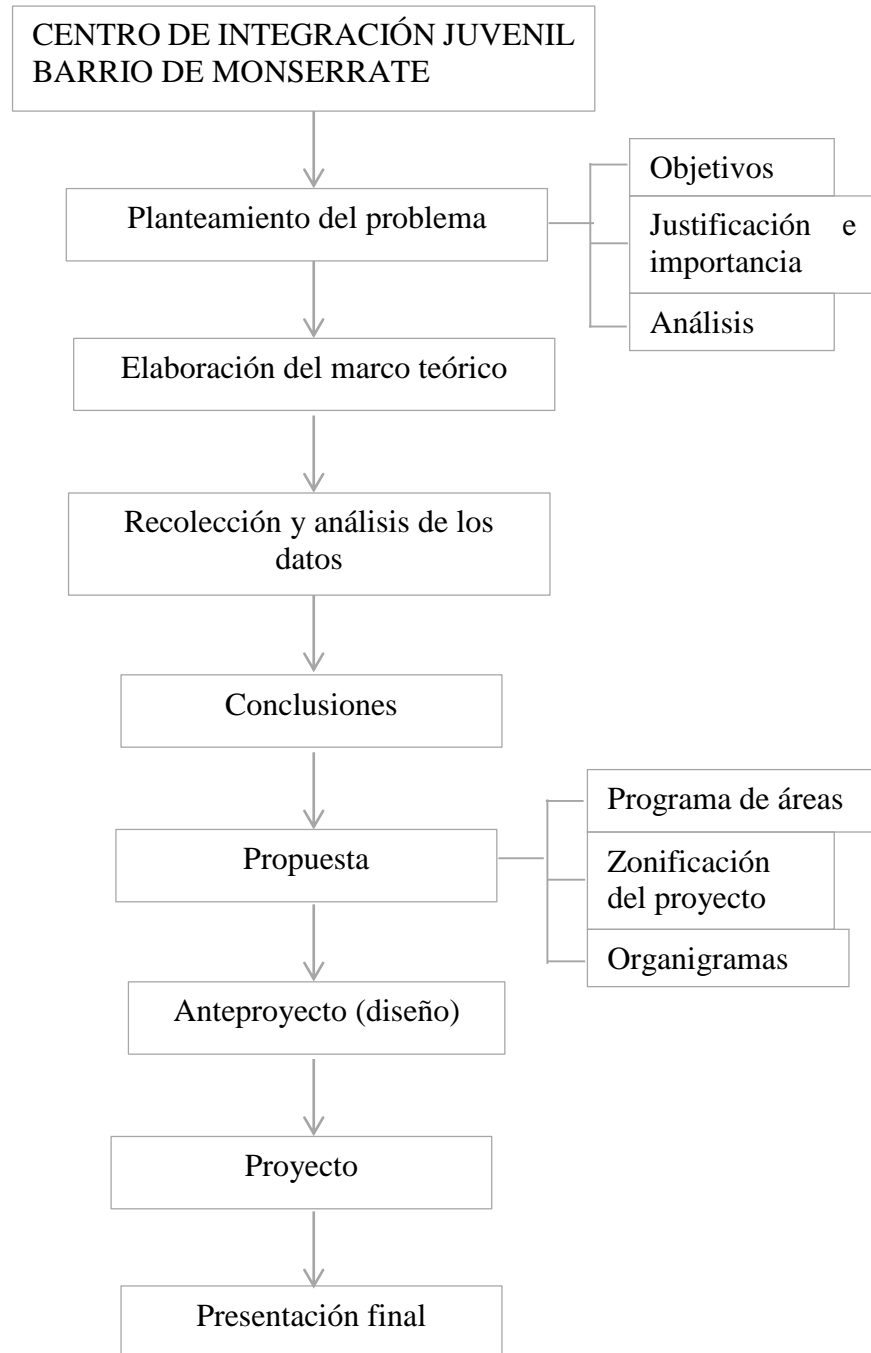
CENTRO DE INTEGRACIÓN JUVENIL BARRIO DE MONSERRATE

Planteamiento del problema

Objetivos

Justificación e importancia

Análisis

Elaboración del marco teórico

Recolección y análisis de los datos

Conclusiones

Propuesta

Programa de áreas

Zonificación del proyecto

Organigramas

Anteproyecto (diseño)

Proyecto

Presentación final